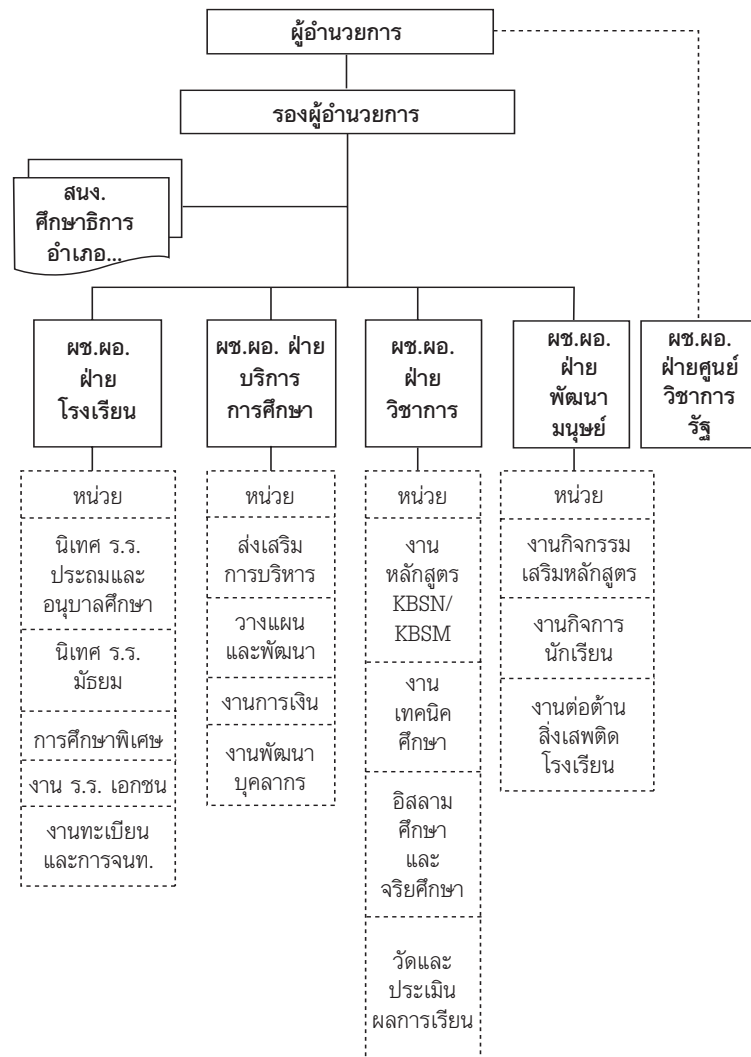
ผู้อำนวยการ

รองผู้อำนวยการ

สนง. ศึกษาธิการ อำเภอ...

ผช.ผอ. ฝ่าย โรงเรียน

ผช.ผอ. ฝ่าย บริการ การศึกษา

ผช.ผอ. ฝ่าย วิชาการ

ผช.ผอ. ฝ่าย พัฒนา มนุษย์

ผช.ผอ. ฝ่ายศูนย์ วิชาการ รัฐ

หน่วย

นิเทศ ร.ร. ประถมและ อนุบาลศึกษา

นิเทศ ร.ร. มัธยม

การศึกษาพิเศษ

งาน ร.ร. เอกชน

งานทะเบียน และการจนท.

หน่วย

ส่งเสริม การบริหาร

วางแผน และพัฒนา

งานการเงิน

งานพัฒนา บุคลากร

หน่วย

งาน หลักสูตร KBSN/ KBSM

งาน เทคนิค ศึกษา

อิสลาม ศึกษา และ จริยศึกษา

วัดและ ประเมิน ผลการเรียน

หน่วย

งานกิจกรรม เสริมหลักสูตร

งานกิจการ นักเรียน

งานต่อต้าน สิ่งเสพติด โรงเรียน